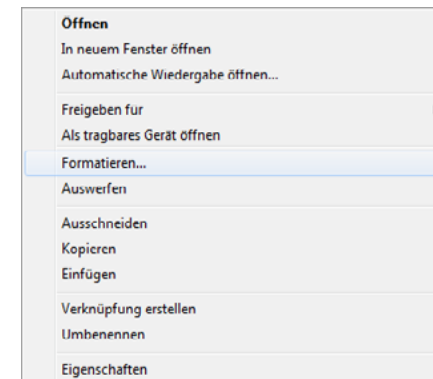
Öffnen
In neuem Fenster öffnen
Automatische Wiedergabe öffnen...

Freigeben für
Als tragbares Gerät öffnen
Formatieren...
Auswerfen

Ausschneiden
Kopieren
Einfügen

Verknüpfung erstellen
Umbenennen

Eigenschaften